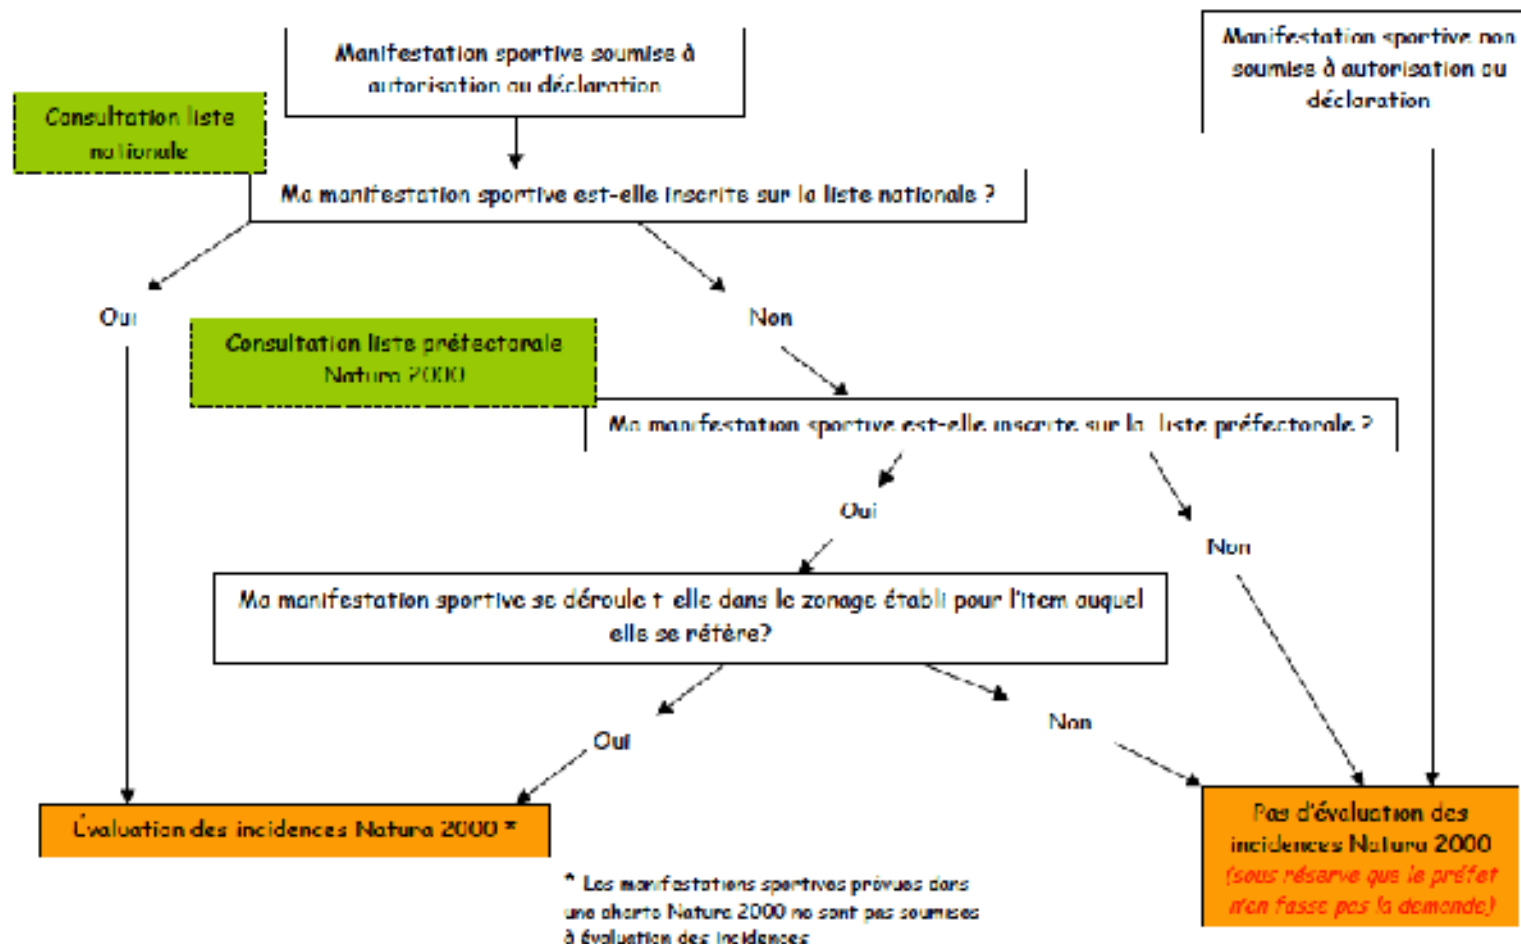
Manifestation sportive soumise à autorisation ou déclaration

Manifestation sportive non soumise à autorisation ou déclaration

Consultation liste nationale

Ma manifestation sportive est-elle inscrite sur la liste nationale ?

Oui

Non

Consultation liste préfectorale Natura 2000

Ma manifestation sportive est-elle inscrite sur la liste préfectorale ?

Oui

Non

Ma manifestation sportive se déroule t elle dans le zonage établi pour l'item auquel elle se réfère?

Oui

Non

Évaluation des incidences Natura 2000 *

Pas d'évaluation des incidences Natura 2000 (sous réserve que le préfet n'en fasse pas la demande)

* Les manifestations sportives prévues dans une charte Natura 2000 ne sont pas soumises à évaluation des incidences